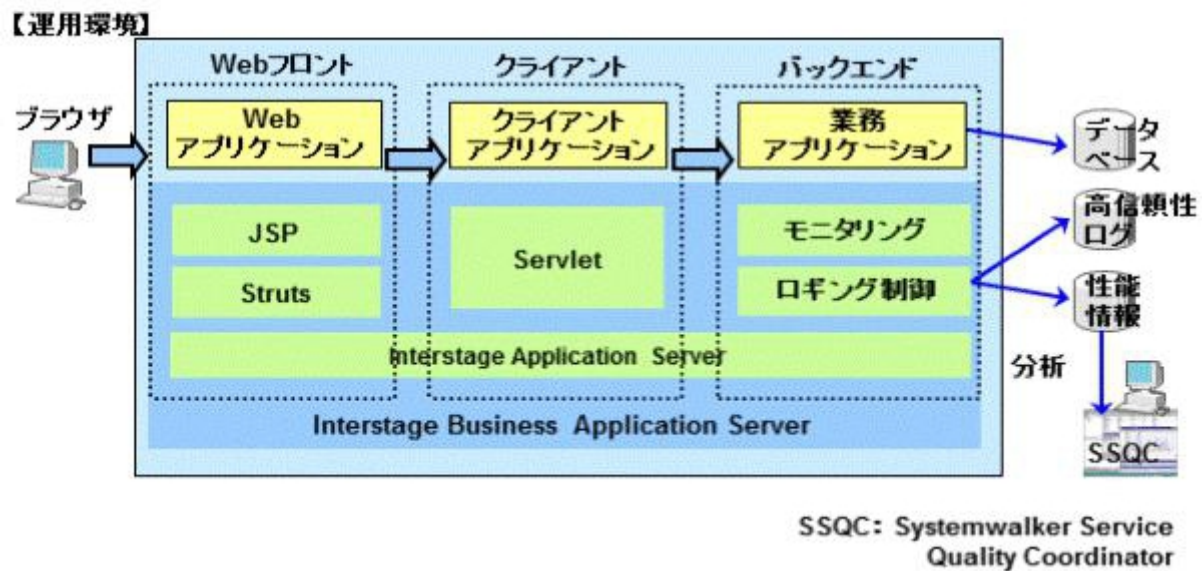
【運用環境】

ブラウザ

Webフロント

Web アプリケーション

JSP

Struts

クライアント

クライアント アプリケーション

Servlet

バックエンド

業務 アプリケーション

モニタリング

ロギング制御

Interstage Application Server

Interstage Business Application Server

データベース

高信頼性ログ

性能情報

分析

SSQC

SSQC: Systemwalker Service Quality Coordinator